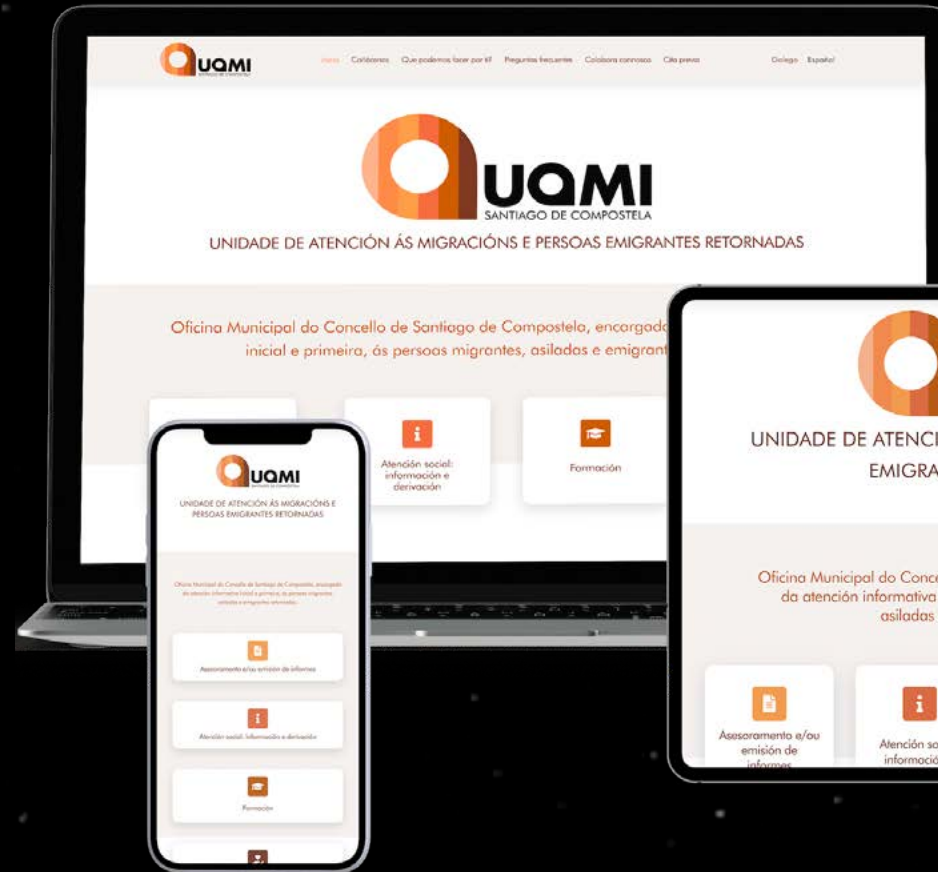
UAMI
SANTIAGO DE COMPOSTELA

Inicio Coñécenos Que podemos facer por ti? Preguntas frecuentes Colabora connosco Cita previa Galego Español

UAMI
SANTIAGO DE COMPOSTELA
UNIDADE DE ATENCIÓN ÁS MIGRACIÓNS E PERSOAS EMIGRANTES RETORNADAS

Oficina Municipal do Concello de Santiago de Compostela, encargad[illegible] inicial e primeira, ás persoas migrantes, asiladas e emigrant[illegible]

Atención social: información e derivación

Formación

UAMI
UNIDADE DE ATENCIÓN ÁS MIGRACIÓNS E PERSOAS EMIGRANTES RETORNADAS

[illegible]

Asesoramento e/ou emisión de informes

Atención social: información e derivación

Formación

UNIDADE DE ATENCI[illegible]
EMIGRA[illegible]

Oficina Municipal do Conce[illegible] da atención informativa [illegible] asiladas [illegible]

Asesoramento e/ou emisión de informes

Atención so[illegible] informació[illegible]